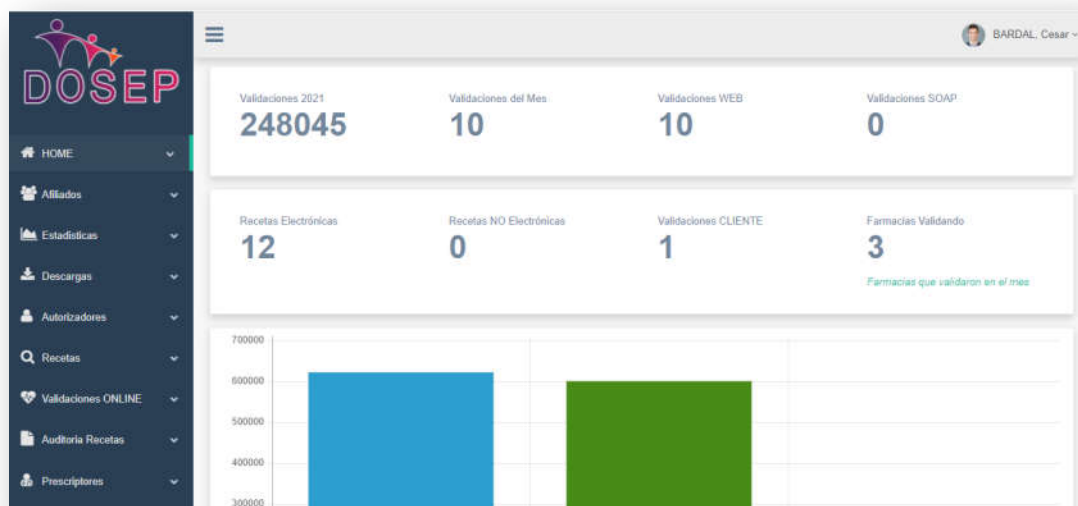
DOSEP

HOME
Afiliados
Estadisticas
Descargas
Autorizadores
Recetas
Validaciones ONLINE
Auditoria Recetas
Prescriptores

BARDAL, Cesar

Validaciones 2021
248045

Validaciones del Mes
10

Validaciones WEB
10

Validaciones SOAP
0

Recetas Electrónicas
12

Recetas NO Electrónicas
0

Validaciones CLIENTE
1

Farmacias Validando
3
Farmacias que validaron en el mes

700000
600000
500000
400000
300000